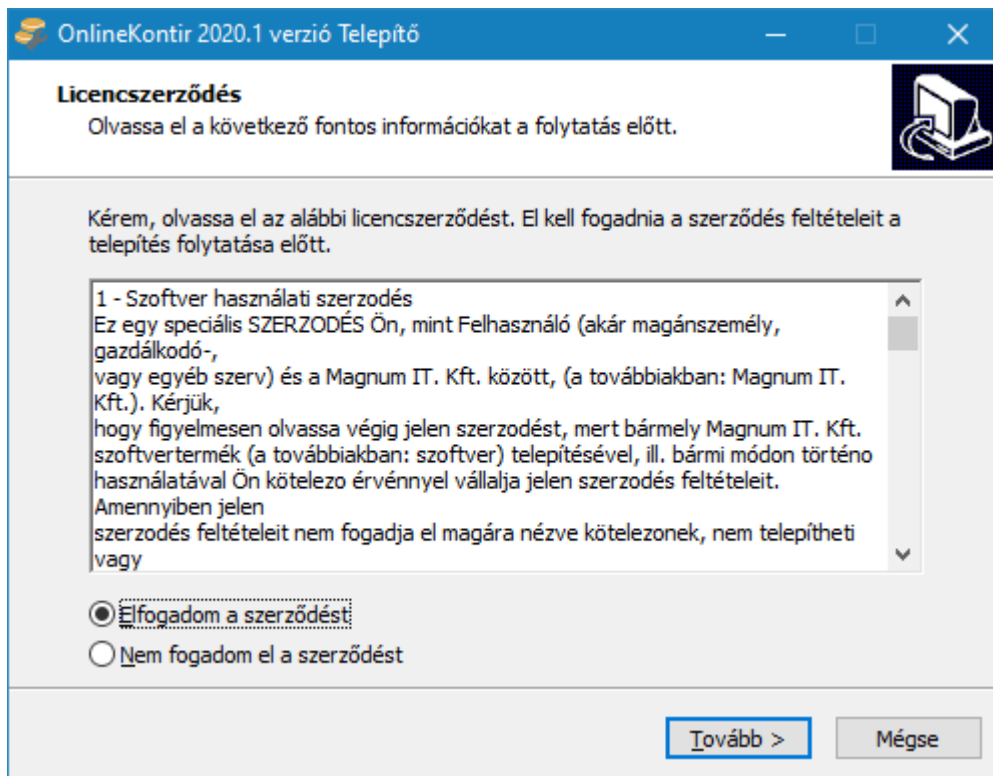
OnlineKontir 2020.1 verzió Telepítő

Licencszerződés

Olvassa el a következő fontos információkat a folytatás előtt.

Kérem, olvassa el az alábbi licencszerződést. El kell fogadnia a szerződés feltételeit a telepítés folytatása előtt.

1 - Szoftver használati szerzodés
Ez egy speciális SZERZODÉS Ön, mint Felhasználó (akár magánszemély, gazdálkodó-,
vagy egyéb szerv) és a Magnum IT. Kft. között, (a továbbiakban: Magnum IT. Kft.). Kérjük,
hogy figyelmesen olvassa végig jelen szerzodést, mert bármely Magnum IT. Kft. szoftvertermék (a továbbiakban: szoftver) telepítésével, ill. bármi módon történo használatával Ön kötelezo érvénnyel vállalja jelen szerzodés feltételeit. Amennyiben jelen
szerzodés feltételeit nem fogadja el magára nézve kötelezonek, nem telepítheti vagy

Elfogadom a szerződést

Nem fogadom el a szerződést

Tovább >

Mégse